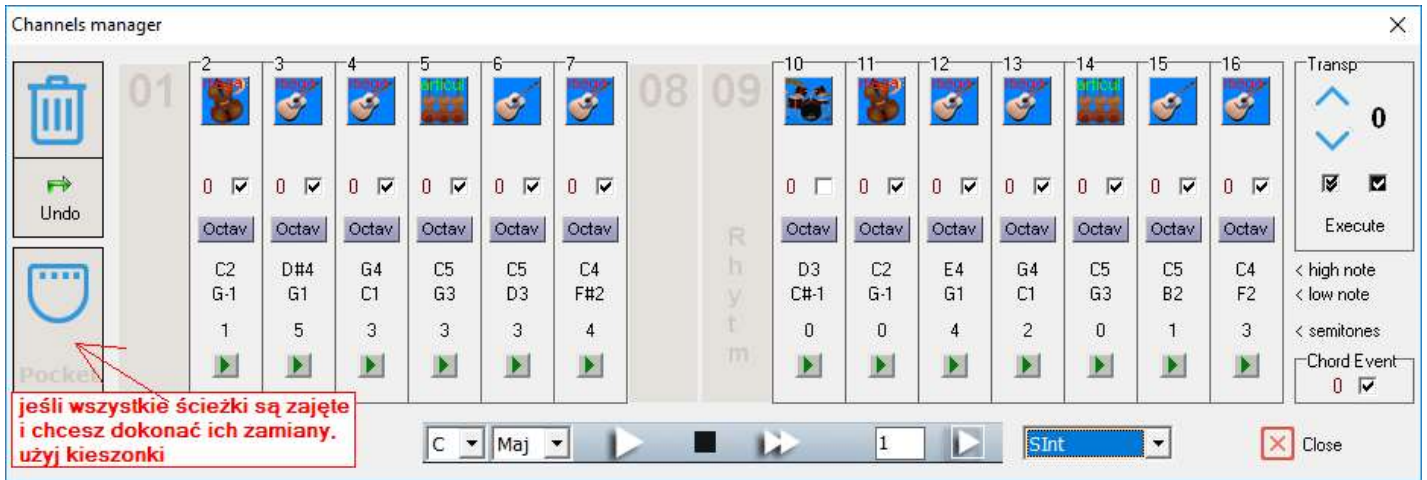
Channels manager

Undo

Pocket

01

2
0
Octav
C2
G-1
1

3
0
Octav
D#4
G1
5

4
0
Octav
G4
C1
3

5
0
Octav
C5
G3
3

6
0
Octav
C5
D3
3

7
0
Octav
C4
F#2
4

08 09

Rhytm

10
0
Octav
D3
C#-1
0

11
0
Octav
C2
G-1
0

12
0
Octav
E4
G1
4

13
0
Octav
G4
C1
2

14
0
Octav
C5
G3
0

15
0
Octav
C5
B2
1

16
0
Octav
C4
F2
3

Transp
0
Execute
< high note
< low note
< semitones
Chord Event
0

jeśli wszystkie ścieżki są zajęte i chcesz dokonać ich zamiany. użyj kieszonki

C Maj 1 SInt

Close